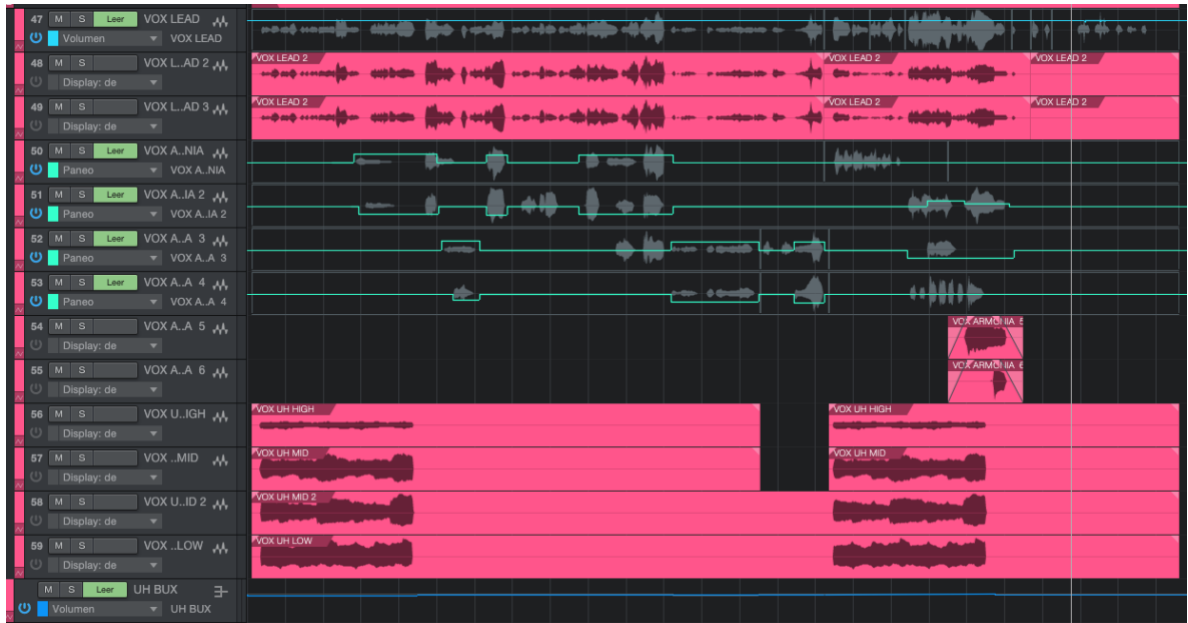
47 M S Leer VOX LEAD
Volumen VOX LEAD

48 M S VOX L..AD 2
Display: de

49 M S VOX L..AD 3
Display: de

50 M S Leer VOX A..NIA
Paneo VOX A..NIA

51 M S Leer VOX A..IA 2
Paneo VOX A..IA 2

52 M S Leer VOX A..A 3
Paneo VOX A..A 3

53 M S Leer VOX A..A 4
Paneo VOX A..A 4

54 M S VOX A..A 5
Display: de

55 M S VOX A..A 6
Display: de

56 M S VOX U..IGH
Display: de

57 M S VOX ..MID
Display: de

58 M S VOX U..ID 2
Display: de

59 M S VOX ..LOW
Display: de

M S Leer UH BUX
Volumen UH BUX

VOX LEAD 2 VOX LEAD 2 VOX LEAD 2
VOX LEAD 2 VOX LEAD 2 VOX LEAD 2
VOX ARMONIA 5
VOX ARMONIA 6
VOX UH HIGH VOX UH HIGH
VOX UH MID VOX UH MID
VOX UH MID 2
VOX UH LOW